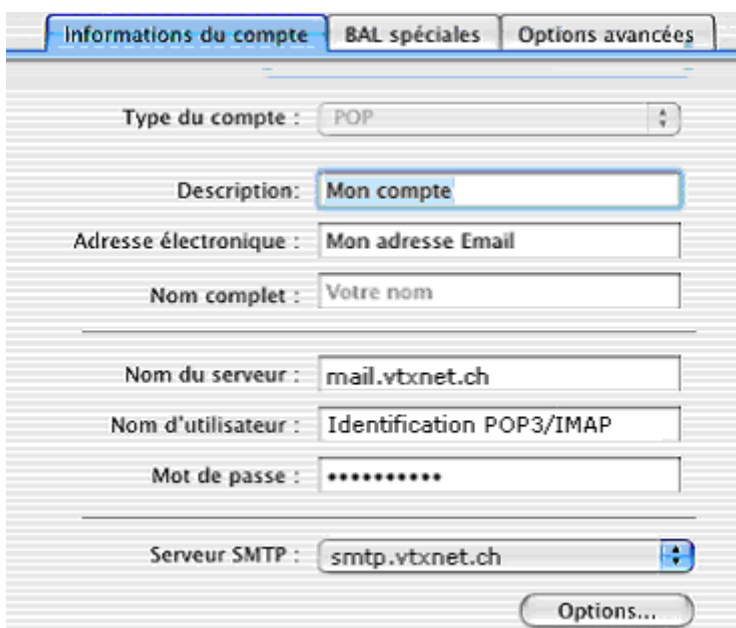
Informations du compte | BAL spéciales | Options avancées

Type du compte : POP

Description: Mon compte

Adresse électronique : Mon adresse Email

Nom complet : Votre nom

Nom du serveur : mail.vtxnet.ch

Nom d'utilisateur : Identification POP3/IMAP

Mot de passe : ••••••••••

Serveur SMTP : smtp.vtxnet.ch

Options...